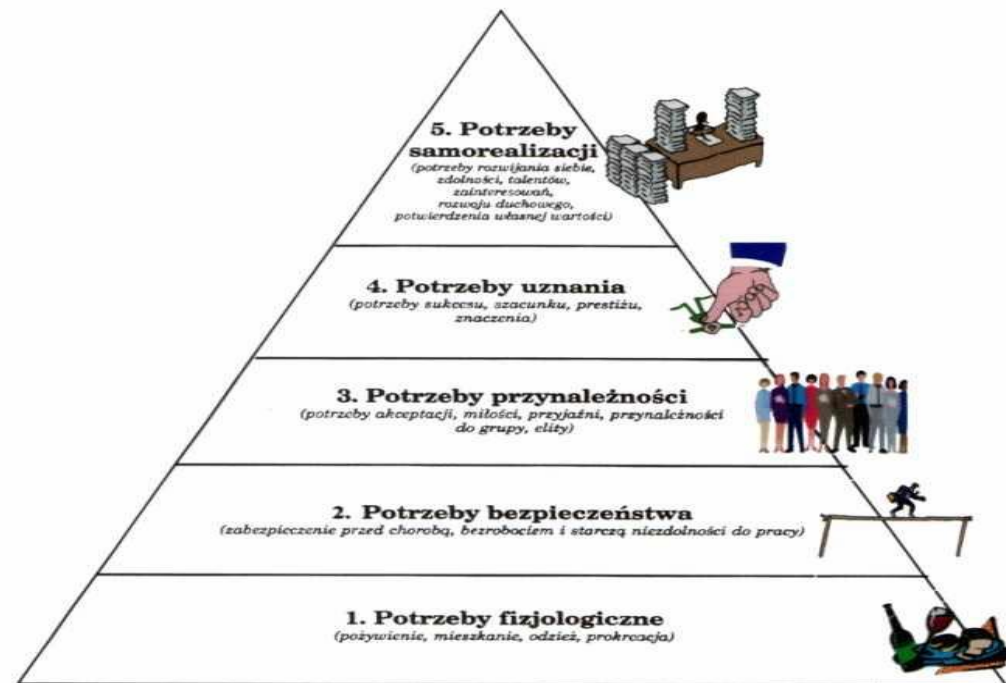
5. Potrzeby samorealizacji
(potrzeby rozwijania siebie, zdolności, talentów, zainteresowań, rozwoju duchowego, potwierdzenia własnej wartości)

4. Potrzeby uznania
(potrzeby sukcesu, szacunku, prestiżu, znaczenia)

3. Potrzeby przynależności
(potrzeby akceptacji, miłości, przyjaźni, przynależności do grupy, elity)

2. Potrzeby bezpieczeństwa
(zabezpieczenie przed chorobą, bezrobociem i starczą niezdolności do pracy)

1. Potrzeby fizjologiczne
(pożywienie, mieszkanie, odzież, prokreacja)